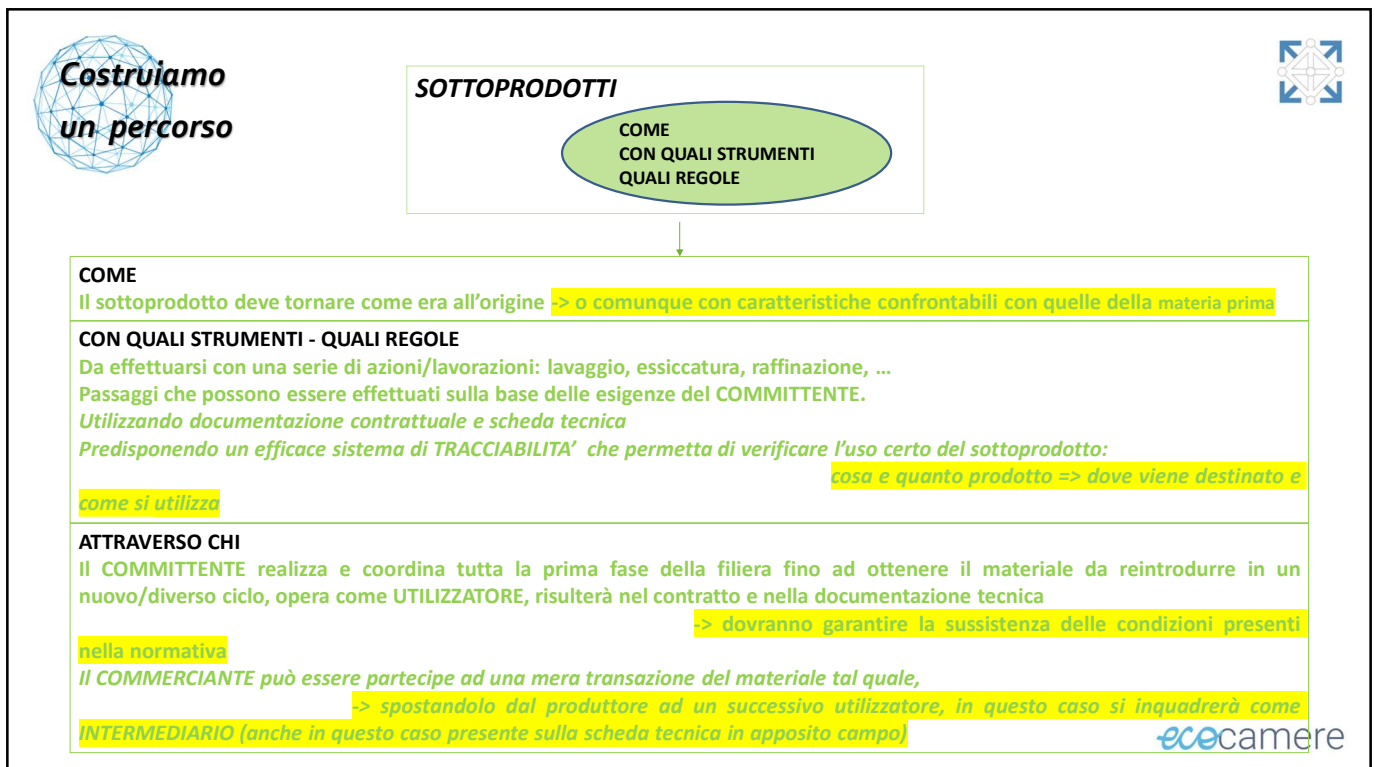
Costruiamo un percorso

SOTTOPRODOTTI

COME
CON QUALI STRUMENTI
QUALI REGOLE

COME
Il sottoprodotto deve tornare come era all'origine -> o comunque con caratteristiche confrontabili con quelle della materia prima

CON QUALI STRUMENTI - QUALI REGOLE
Da effettuarsi con una serie di azioni/lavorazioni: lavaggio, essiccatura, raffinazione, …
Passaggi che possono essere effettuati sulla base delle esigenze del COMMITTENTE.
Utilizzando documentazione contrattuale e scheda tecnica
Predisponendo un efficace sistema di TRACCIABILITA' che permetta di verificare l'uso certo del sottoprodotto:
cosa e quanto prodotto => dove viene destinato e come si utilizza

ATTRAVERSO CHI
Il COMMITTENTE realizza e coordina tutta la prima fase della filiera fino ad ottenere il materiale da reintrodurre in un nuovo/diverso ciclo, opera come UTILIZZATORE, risulterà nel contratto e nella documentazione tecnica
-> dovranno garantire la sussistenza delle condizioni presenti nella normativa
Il COMMERCIANTE può essere partecipe ad una mera transazione del materiale tal quale,
-> spostandolo dal produttore ad un successivo utilizzatore, in questo caso si inquadrerà come INTERMEDIARIO (anche in questo caso presente sulla scheda tecnica in apposito campo)

ecocamere